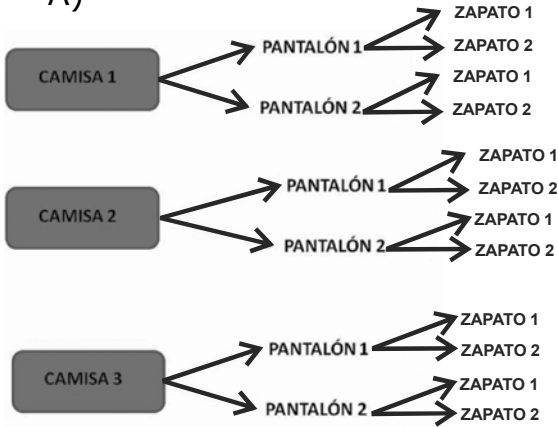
A)

CAMISA 1
PANTALÓN 1
ZAPATO 1
ZAPATO 2
PANTALÓN 2
ZAPATO 1
ZAPATO 2

CAMISA 2
PANTALÓN 1
ZAPATO 1
ZAPATO 2
PANTALÓN 2
ZAPATO 1
ZAPATO 2

CAMISA 3
PANTALÓN 1
ZAPATO 1
ZAPATO 2
PANTALÓN 2
ZAPATO 1
ZAPATO 2